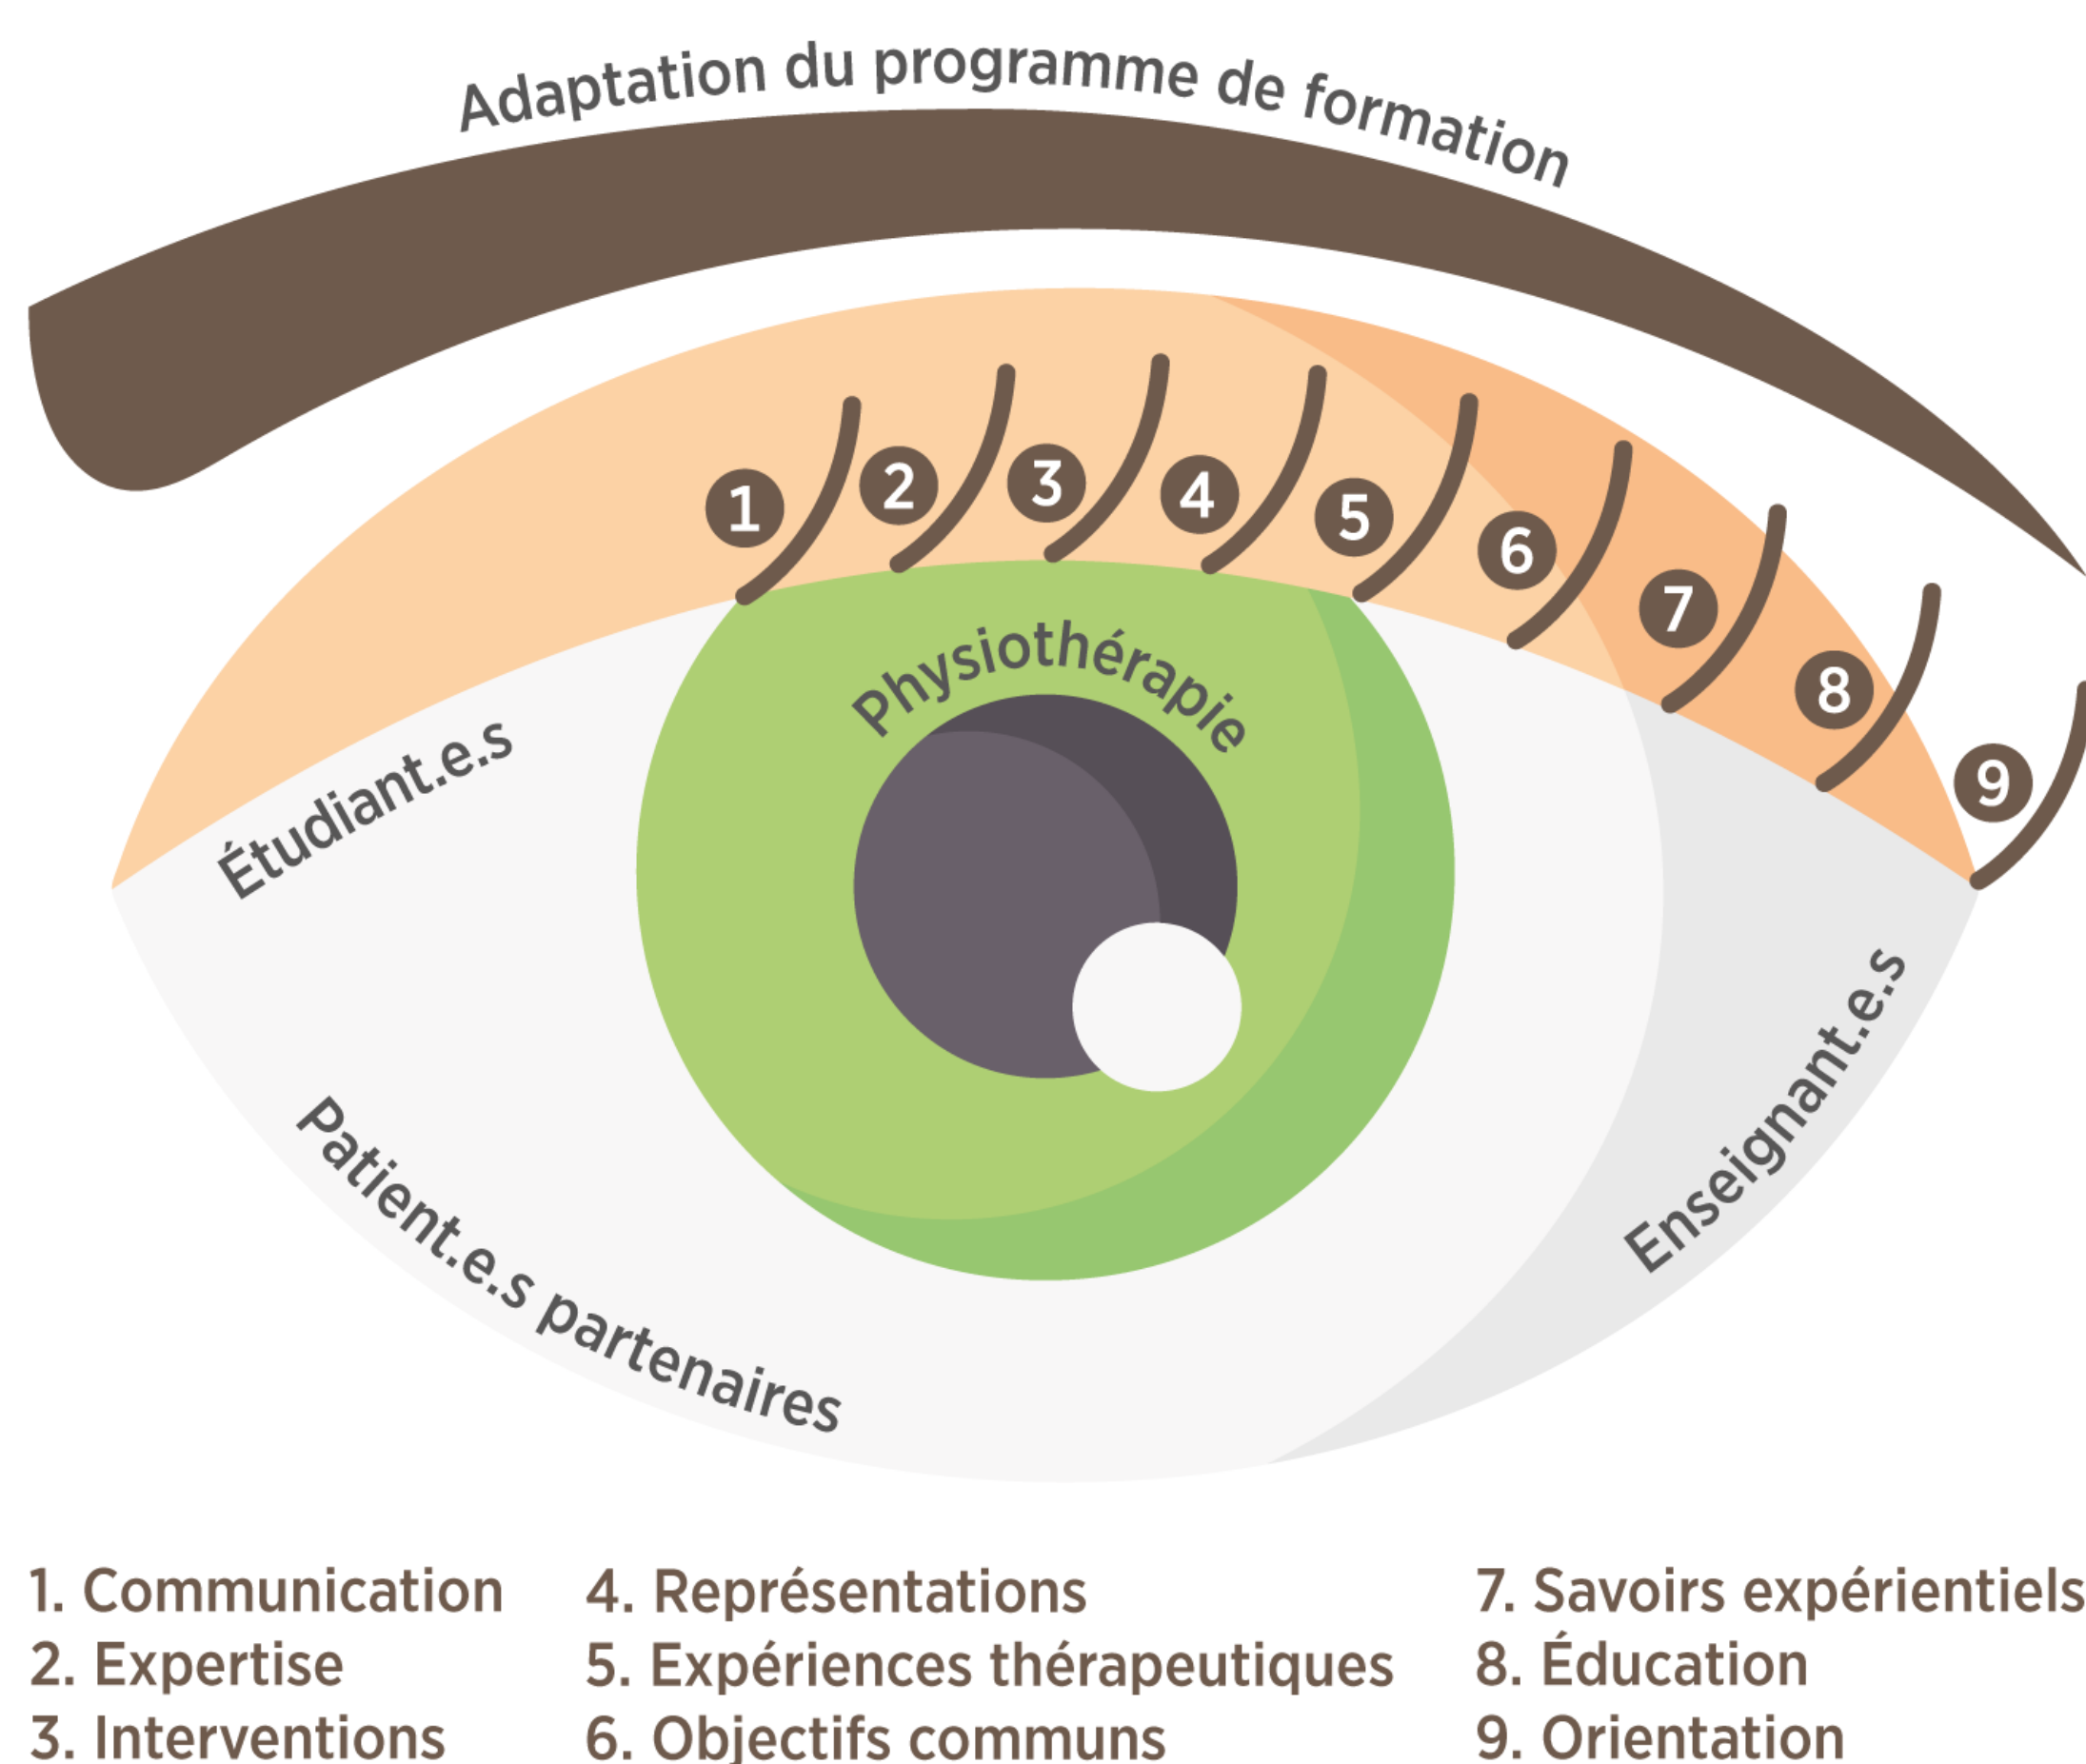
Adaptation du programme de formation

1 2 3 4 5 6 7 8 9

Physiothérapie

Étudiant.e.s

Patient.e.s partenaires

Enseignant.e.s

1. Communication
2. Expertise
3. Interventions

4. Représentations
5. Expériences thérapeutiques
6. Objectifs communs

7. Savoirs expérientiels
8. Éducation
9. Orientation